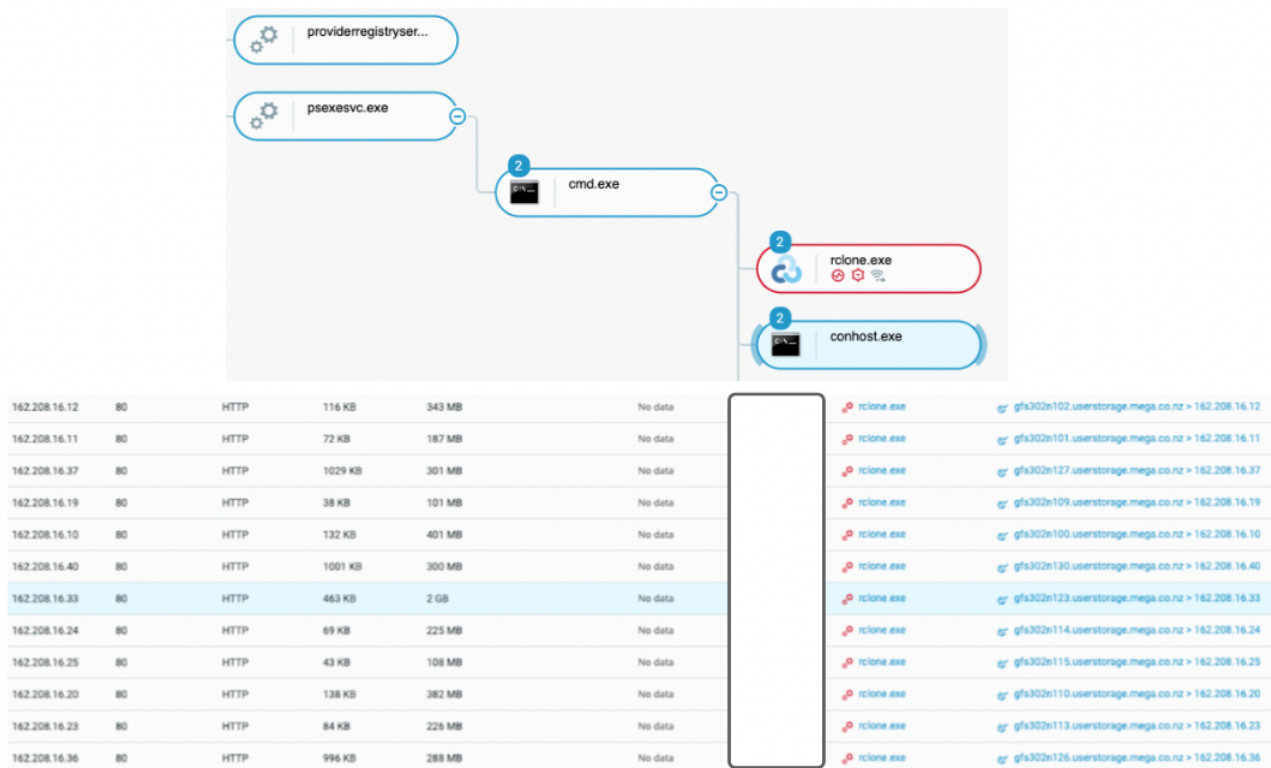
providerregistryser...

psexesvc.exe

2
C:\
cmd.exe

2
rclone.exe

2
C:\
conhost.exe

| | | | | | | | |
|---|---|---|---|---|---|---|---|
| 162.208.16.12 | 80 | HTTP | 116 KB | 343 MB | No data | rclone.exe | gfs302n102.userstorage.mega.co.nz > 162.208.16.12 |
| 162.208.16.11 | 80 | HTTP | 72 KB | 187 MB | No data | rclone.exe | gfs302n101.userstorage.mega.co.nz > 162.208.16.11 |
| 162.208.16.37 | 80 | HTTP | 1029 KB | 301 MB | No data | rclone.exe | gfs302n127.userstorage.mega.co.nz > 162.208.16.37 |
| 162.208.16.19 | 80 | HTTP | 38 KB | 101 MB | No data | rclone.exe | gfs302n109.userstorage.mega.co.nz > 162.208.16.19 |
| 162.208.16.10 | 80 | HTTP | 132 KB | 401 MB | No data | rclone.exe | gfs302n100.userstorage.mega.co.nz > 162.208.16.10 |
| 162.208.16.40 | 80 | HTTP | 1001 KB | 300 MB | No data | rclone.exe | gfs302n130.userstorage.mega.co.nz > 162.208.16.40 |
| 162.208.16.33 | 80 | HTTP | 463 KB | 2 GB | No data | rclone.exe | gfs302n123.userstorage.mega.co.nz > 162.208.16.33 |
| 162.208.16.24 | 80 | HTTP | 69 KB | 225 MB | No data | rclone.exe | gfs302n114.userstorage.mega.co.nz > 162.208.16.24 |
| 162.208.16.25 | 80 | HTTP | 43 KB | 108 MB | No data | rclone.exe | gfs302n115.userstorage.mega.co.nz > 162.208.16.25 |
| 162.208.16.20 | 80 | HTTP | 138 KB | 382 MB | No data | rclone.exe | gfs302n110.userstorage.mega.co.nz > 162.208.16.20 |
| 162.208.16.23 | 80 | HTTP | 84 KB | 226 MB | No data | rclone.exe | gfs302n113.userstorage.mega.co.nz > 162.208.16.23 |
| 162.208.16.36 | 80 | HTTP | 996 KB | 288 MB | No data | rclone.exe | gfs302n126.userstorage.mega.co.nz > 162.208.16.36 |